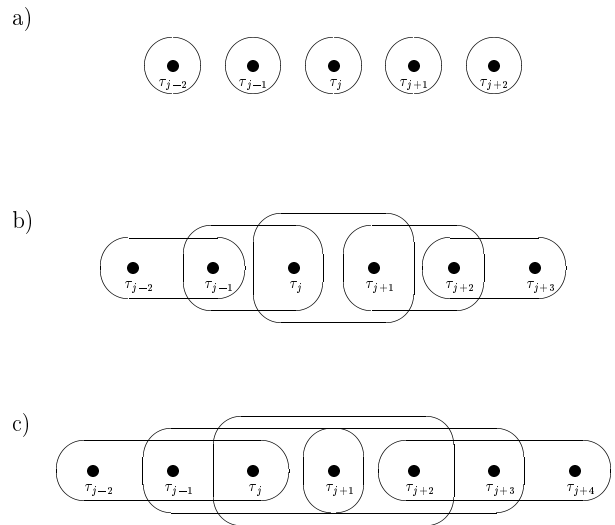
a)

$\tau_{j-2}$ $\tau_{j-1}$ $\tau_j$ $\tau_{j+1}$ $\tau_{j+2}$

b)

$\tau_{j-2}$ $\tau_{j-1}$ $\tau_j$ $\tau_{j+1}$ $\tau_{j+2}$ $\tau_{j+3}$

c)

$\tau_{j-2}$ $\tau_{j-1}$ $\tau_j$ $\tau_{j+1}$ $\tau_{j+2}$ $\tau_{j+3}$ $\tau_{j+4}$